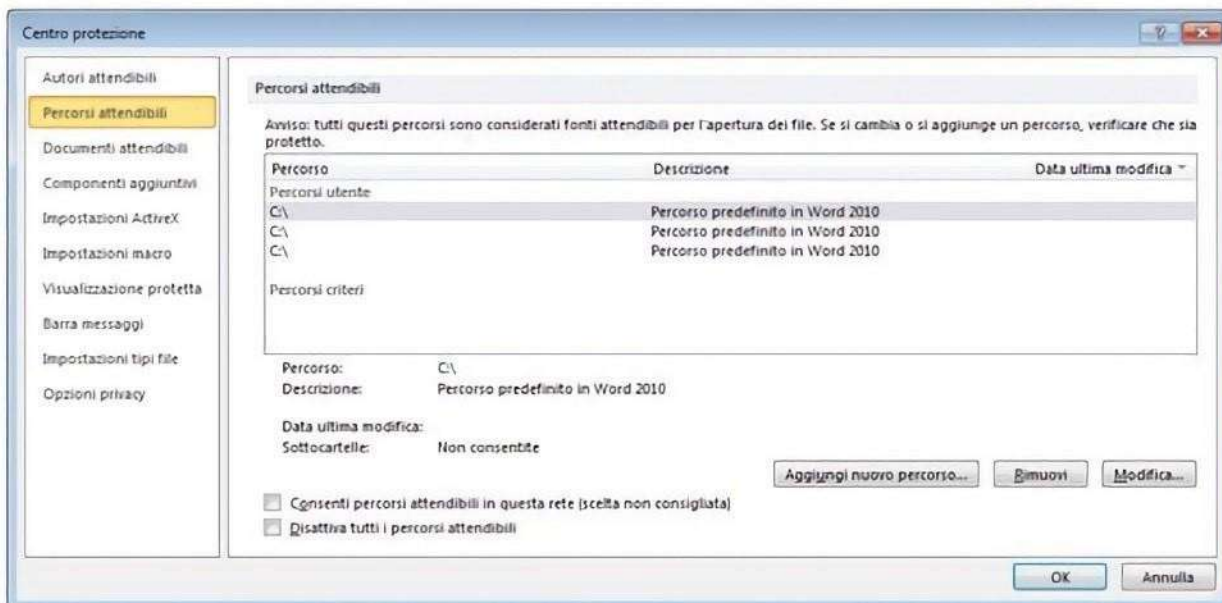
Centro protezione

?

Autori attendibili
Percorsi attendibili
Documenti attendibili
Componenti aggiuntivi
Impostazioni ActiveX
Impostazioni macro
Visualizzazione protetta
Barra messaggi
Impostazioni tipi file
Opzioni privacy

Percorsi attendibili

Avviso: tutti questi percorsi sono considerati fonti attendibili per l'apertura dei file. Se si cambia o si aggiunge un percorso, verificare che sia protetto.

| Percorso | Descrizione | Data ultima modifica |
|---|---|---|
| Percorsi utente | | |
| C:\ | Percorso predefinito in Word 2010 | |
| C:\ | Percorso predefinito in Word 2010 | |
| C:\ | Percorso predefinito in Word 2010 | |
| Percorsi criteri | | |

Percorso: C:\
Descrizione: Percorso predefinito in Word 2010

Data ultima modifica:
Sottocartelle: Non consentite

Aggiungi nuovo percorso... Rimuovi Modifica...

Consenti percorsi attendibili in questa rete (scelta non consigliata)
Disattiva tutti i percorsi attendibili

OK Annulla